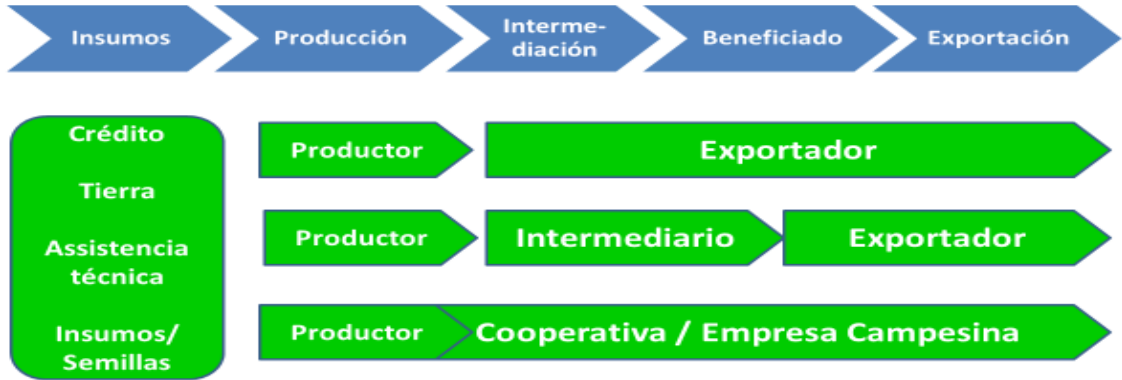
Insumos
Producción
Intermediación
Beneficiado
Exportación

Crédito
Tierra
Assistencia técnica
Insumos/ Semillas

Productor
Exportador

Productor
Intermediario
Exportador

Productor
Cooperativa / Empresa Campesina